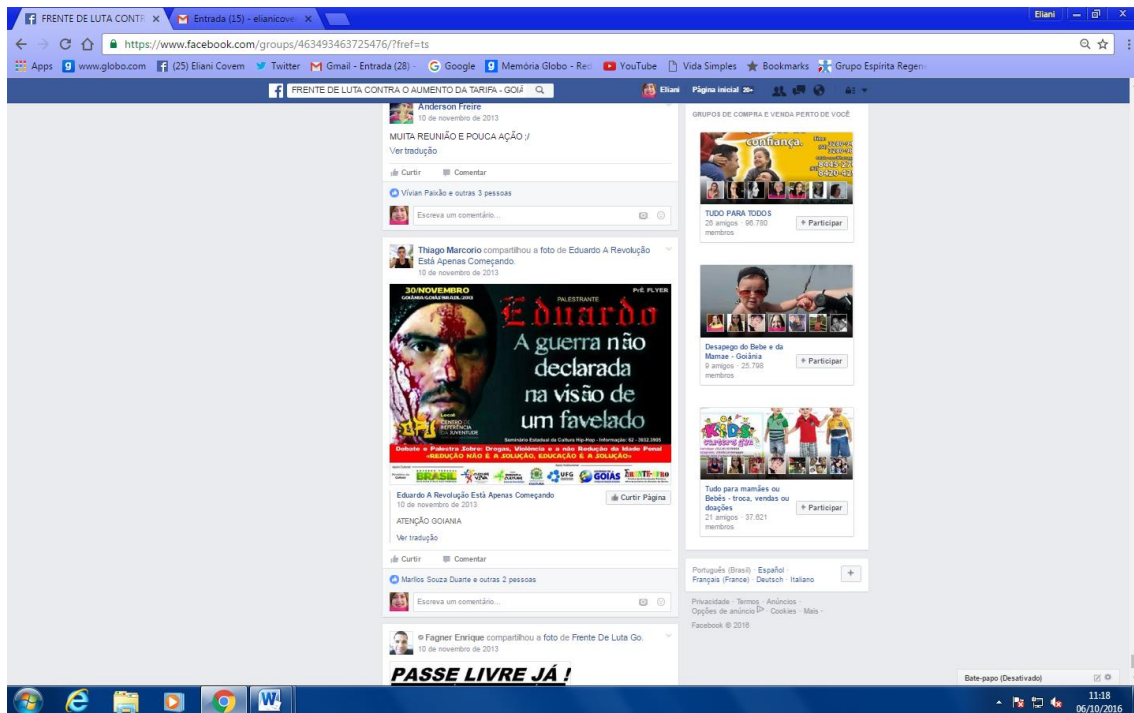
FRENTE DE LUTA CONTR ×
Entrada (15) - elianicove ×
Eliani
https://www.facebook.com/groups/463493463725476/?fref=ts
Apps www.globo.com (25) Eliani Covem Twitter Gmail - Entrada (28) Google Memória Globo - Red YouTube Vida Simples Bookmarks Grupo Espírita Regen
FRENTE DE LUTA CONTRA O AUMENTO DA TARIFA - GOIÂ
Eliani Página inicial 20+

Anderson Freire
10 de novembro de 2013
MUITA REUNIÃO E POUCA AÇÃO ;/
Ver tradução
Curtir Comentar
Vivian Paixão e outras 3 pessoas
Escreva um comentário...

Thiago Marcorio compartilhou a foto de Eduardo A Revolução Está Apenas Começando.
10 de novembro de 2013
30/NOVEMBRO
PRÉ FLYER
PALESTRANTE
Eduardo
A guerra não declarada na visão de um favelado
Seminário Estadual da Cultura Hip-Hop - Informação: 62 - 3932.3905
Debate e Palestra Sobre: Drogas, Violência e a não Redução da Idade Penal «REDUÇÃO NÃO É A SOLUÇÃO, EDUCAÇÃO É A SOLUÇÃO»
BRASIL UFG GOIÁS
Eduardo A Revolução Está Apenas Começando
10 de novembro de 2013
Curtir Página
ATENÇÃO GOIANIA
Ver tradução
Curtir Comentar
Marllos Souza Duarte e outras 2 pessoas
Escreva um comentário...

Fagner Enrique compartilhou a foto de Frente De Luta Go.
10 de novembro de 2013
PASSE LIVRE JÁ !

GRUPOS DE COMPRA E VENDA PERTO DE VOCÊ
confiança.
TUDO PARA TODOS
26 amigos · 96.780 membros
+ Participar
Desapego do Bebe e da Mamae - Goiânia
9 amigos · 25.798 membros
+ Participar
KIDS
Tudo para mamães ou Bebês - troca, vendas ou doações
21 amigos · 37.821 membros
+ Participar
Português (Brasil) · Español · Français (France) · Deutsch · Italiano
Privacidade · Termos · Anúncios · Opções de anúncio · Cookies · Mais ·
Facebook © 2016
Bate-papo (Desativado)
11:18
06/10/2016